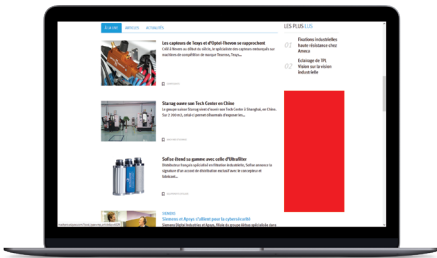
À LA UNE | MARCHÉS | ACTUALITÉS

Les capteurs de Yeapo et d'Optel-Thevon se rapprochent
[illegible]

Starrag ouvre son Tech Center en Chine
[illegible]

Sofico étend sa gamme avec celle d'Ultrafilter
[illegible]

Siemens et Aprys s'allient pour la cybersécurité
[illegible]

LES PLUS LUS

01 Fixations industrielles haute résistance chez Arnecz

02 Éclairage de TPL Vision sur la vision industrielle